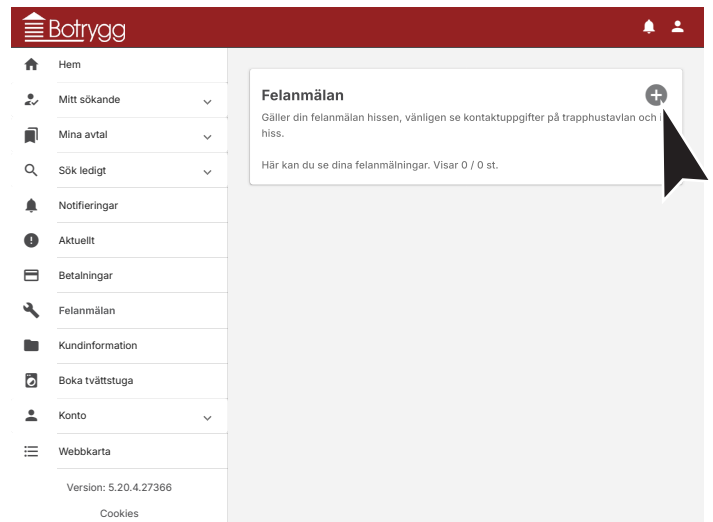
Botrygg

Hem
Mitt sökande
Mina avtal
Sök ledigt
Notifieringar
Aktuellt
Betalningar
Felanmälan
Kundinformation
Boka tvättstuga
Konto
Webbkarta

Version: 5.20.4.27366

Cookies

Felanmälan

Gäller din felanmälan hissen, vänligen se kontaktuppgifter på trapphustavlan och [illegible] hiss.

Här kan du se dina felanmälningar. Visar 0 / 0 st.